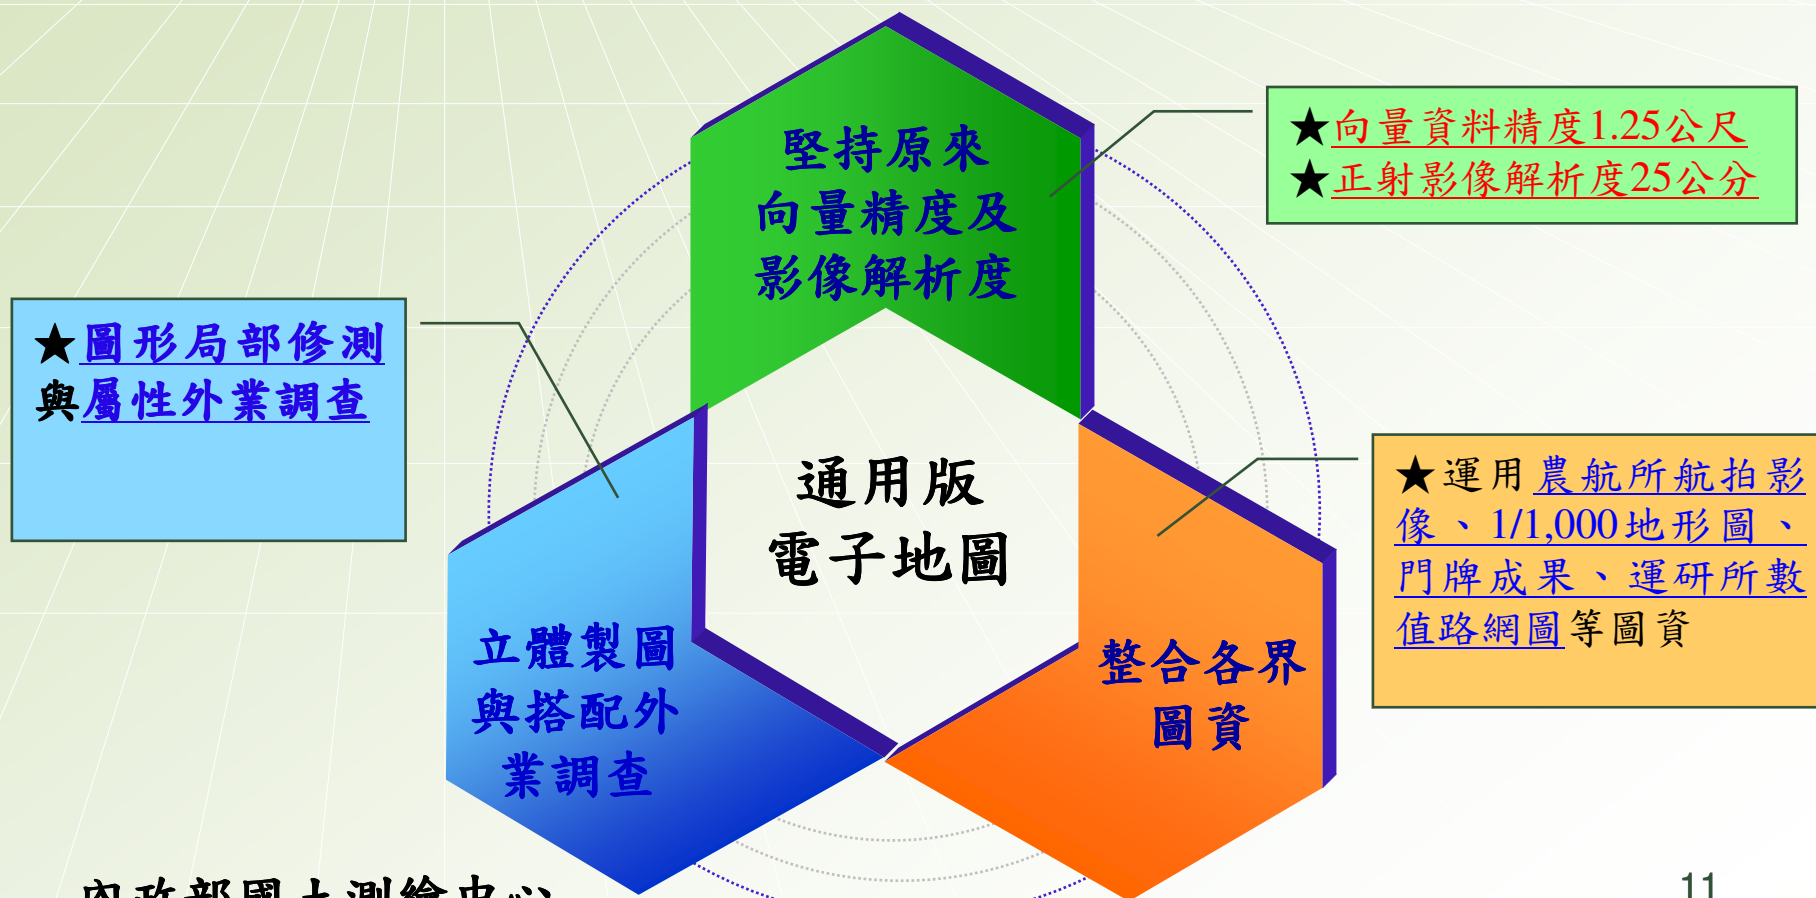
★向量資料精度1.25公尺
★正射影像解析度25公分

堅持原來向量精度及影像解析度

★圖形局部修測與屬性外業調查

通用版電子地圖

★運用農航所航拍影像、1/1,000地形圖、門牌成果、運研所數值路網圖等圖資

立體製圖與搭配外業調查

整合各界圖資

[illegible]

11